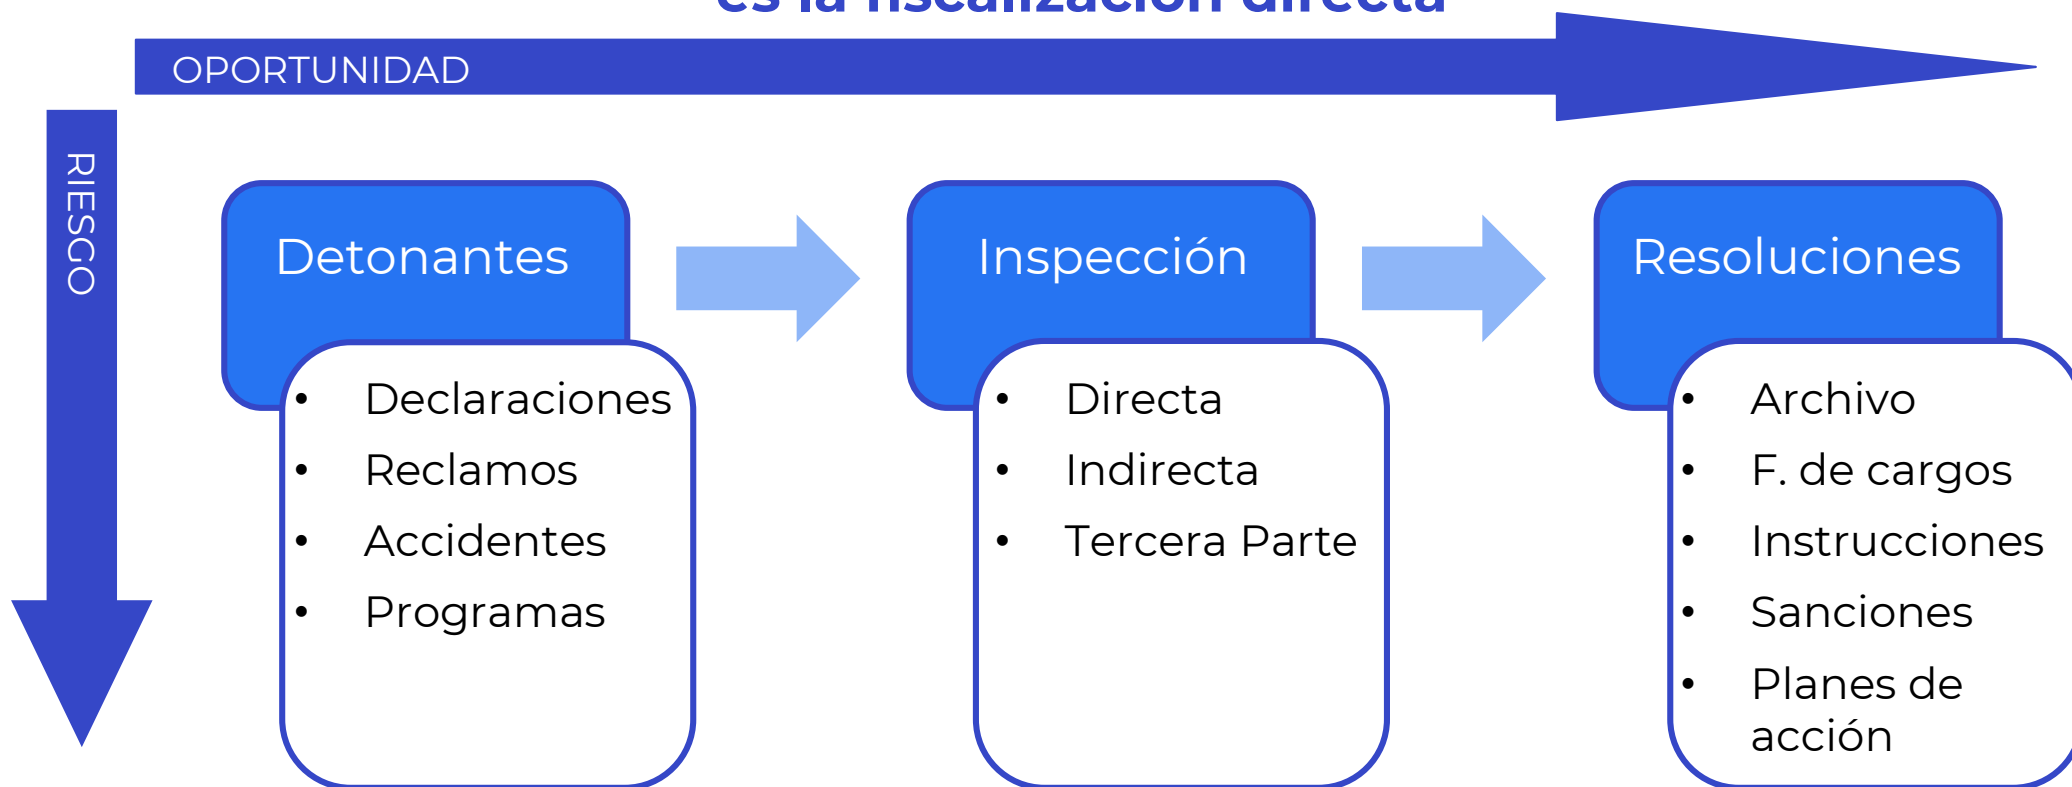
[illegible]

OPORTUNIDAD

RIESGO

Detonantes

- Declaraciones
- Reclamos
- Accidentes
- Programas

Inspección

- Directa
- Indirecta
- Tercera Parte

Resoluciones

- Archivo
- F. de cargos
- Instrucciones
- Sanciones
- Planes de acción